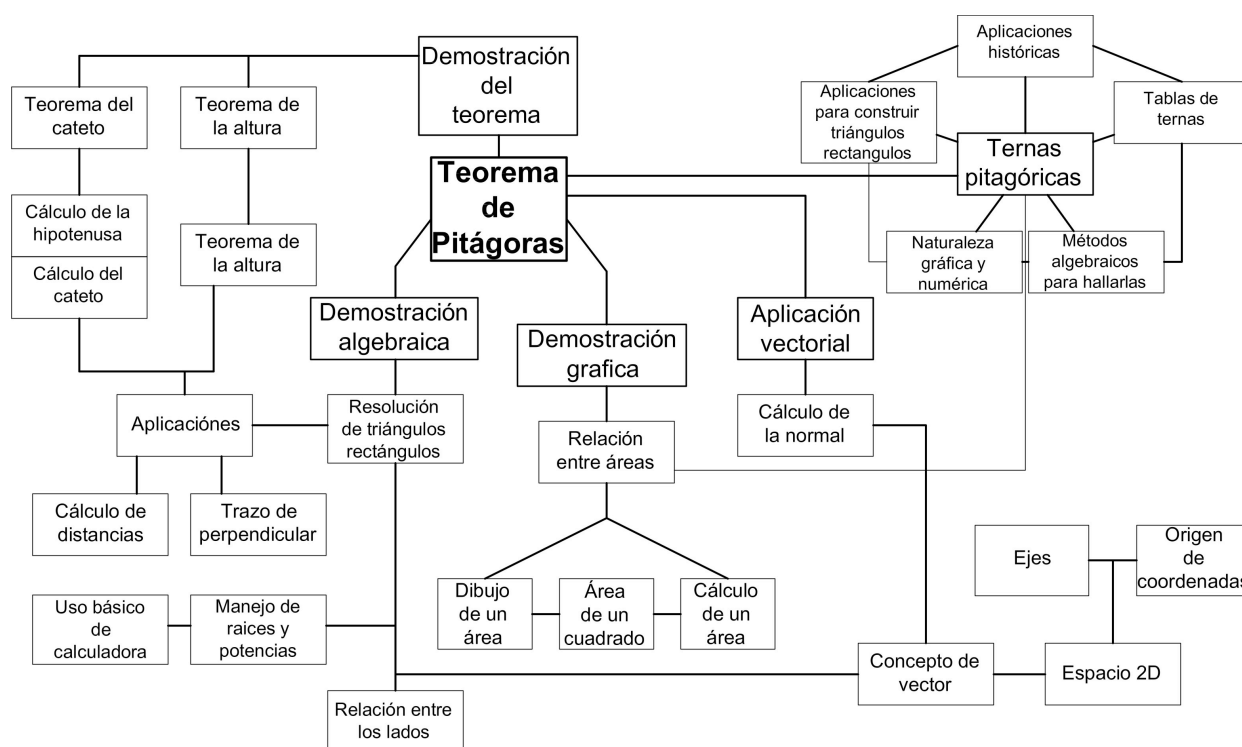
Demostración del teorema

Teorema del cateto

Teorema de la altura

Cálculo de la hipotenusa

Cálculo del cateto

Teorema de la altura

Teorema de Pitágoras

Aplicaciones históricas

Aplicaciones para construir triángulos rectangulos

Tablas de ternas

Ternas pitagóricas

Naturaleza gráfica y numérica

Métodos algebraicos para hallarlas

Demostración algebraica

Demostración grafica

Aplicación vectorial

Aplicaciónes

Resolución de triángulos rectángulos

Relación entre áreas

Cálculo de la normal

Cálculo de distancias

Trazo de perpendicular

Ejes

Origen de coordenadas

Dibujo de un área

Área de un cuadrado

Cálculo de un área

Uso básico de calculadora

Manejo de raices y potencias

Concepto de vector

Espacio 2D

Relación entre los lados